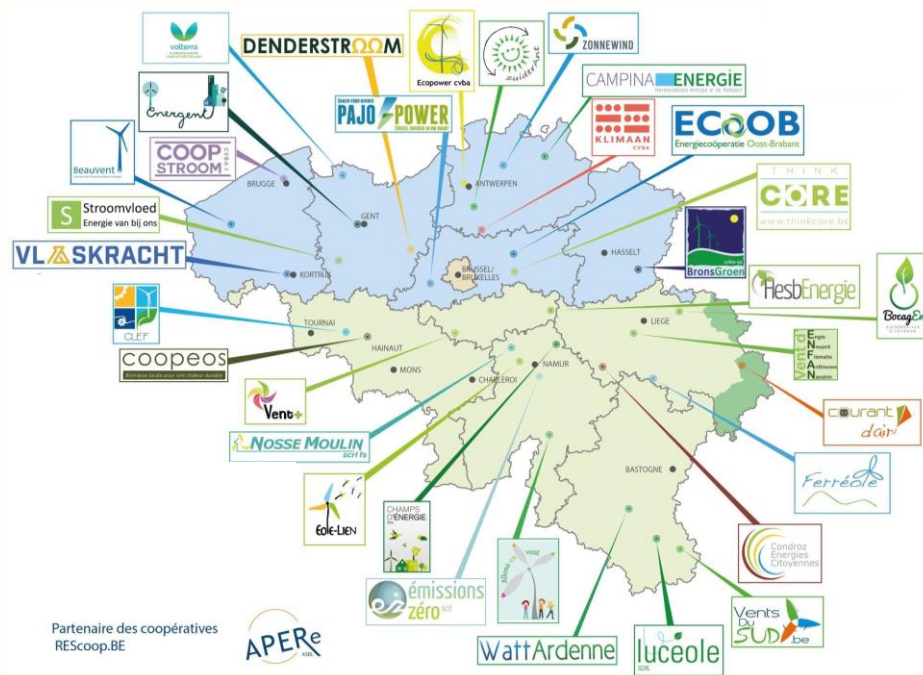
volterra

DENDERSTROOM

Ecopower cvba

zuidenwind

ZONNEWIND

Energent

PAJOPOWER

CAMPINA ENERGIE
Hernieuwbare energie in de Kempen

Beauvent

COOPSTROOM CVBA

KLIMAAN CVBA

ECOOB
Energiecoöperatie Oost-Brabant

BRUGGE

ANTWERPEN

Stroomvloed
Energie van bij ons

GENT

THINK CORE
www.thinkcore.be

VLASKRACHT

KORTRIJK

BRUSSEL/BRUXELLES

HASSELT

BronsGroen

HesbEnergie

BocagEn
Coopérative Citoyenne

CLEF

TOURNAI

HAINAUT

LIEGE

ENERGIE NAMUR FAMENNE ANDENNE

coopeos
Biomasse locale pour une chaleur durable

MONS

CHARLEROI

NAMUR

Vent+

Courant d'air

NOSSE MOULIN scrl fs

Ferréole

BASTOGNE

Eole-Lien

CHAMPS D'ÉNERGIE

Allons en vent

Condroz Energies Citoyennes

émissions zéro scrl

Partenaire des coopératives
REScoop.BE

APERe ASBL

WattArdenne

luceole

Vents du SUD.be